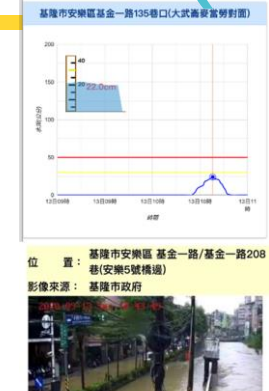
基隆市安樂區基金一路135巷口(大武崙麥當勞對面)

200

150

100

50

0

40

20

22.0cm

13日09時

13日09時

13日10時

13日10時

13日11時

時間

位　　置：基隆市安樂區 基金一路/基金一路208巷(安樂5號橋邊)

影像來源：基隆市政府

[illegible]